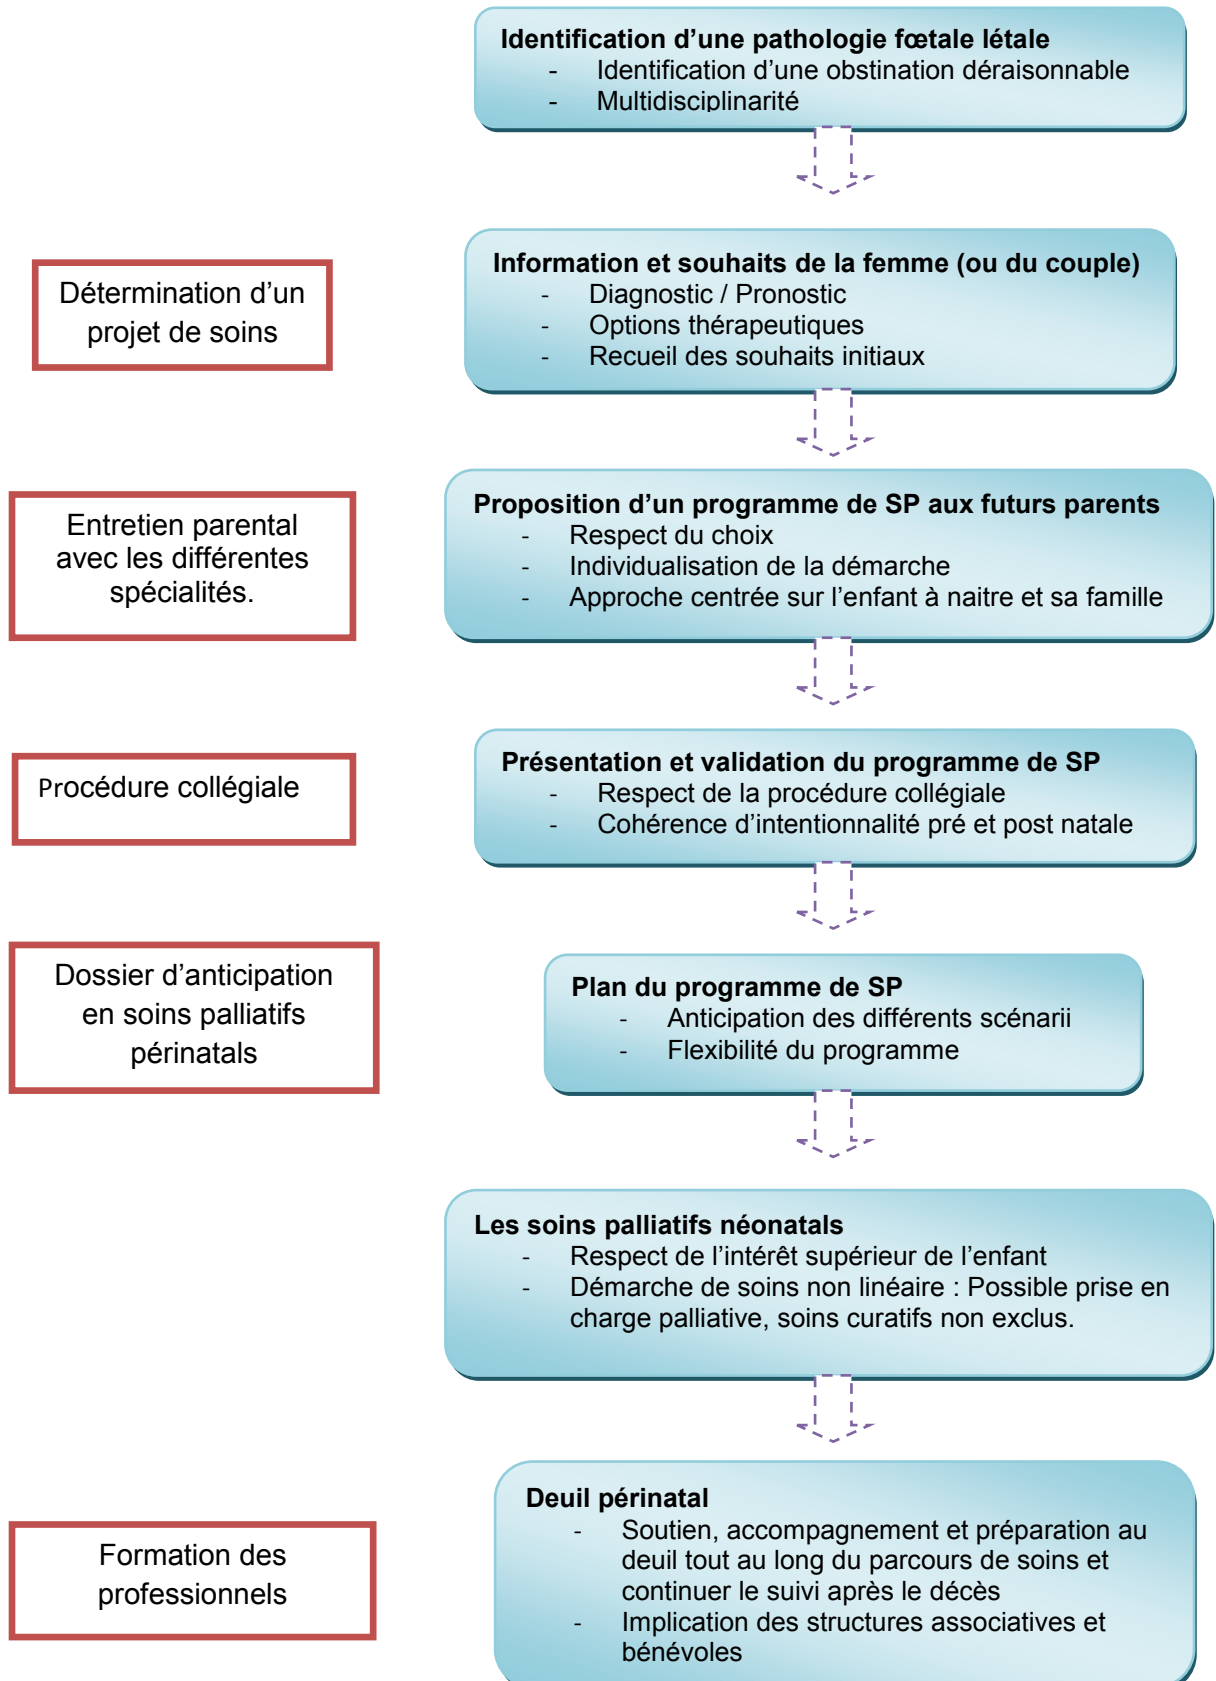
Identification d’une pathologie fœtale létale
- Identification d’une obstination déraisonnable
- Multidisciplinarité

Détermination d’un projet de soins

Information et souhaits de la femme (ou du couple)
- Diagnostic / Pronostic
- Options thérapeutiques
- Recueil des souhaits initiaux

Entretien parental avec les différentes spécialités.

Proposition d’un programme de SP aux futurs parents
- Respect du choix
- Individualisation de la démarche
- Approche centrée sur l’enfant à naitre et sa famille

Procédure collégiale

Présentation et validation du programme de SP
- Respect de la procédure collégiale
- Cohérence d’intentionnalité pré et post natale

Dossier d’anticipation en soins palliatifs périnatals

Plan du programme de SP
- Anticipation des différents scénarii
- Flexibilité du programme

Les soins palliatifs néonatals
- Respect de l’intérêt supérieur de l’enfant
- Démarche de soins non linéaire : Possible prise en charge palliative, soins curatifs non exclus.

Formation des professionnels

Deuil périnatal
- Soutien, accompagnement et préparation au deuil tout au long du parcours de soins et continuer le suivi après le décès
- Implication des structures associatives et bénévoles